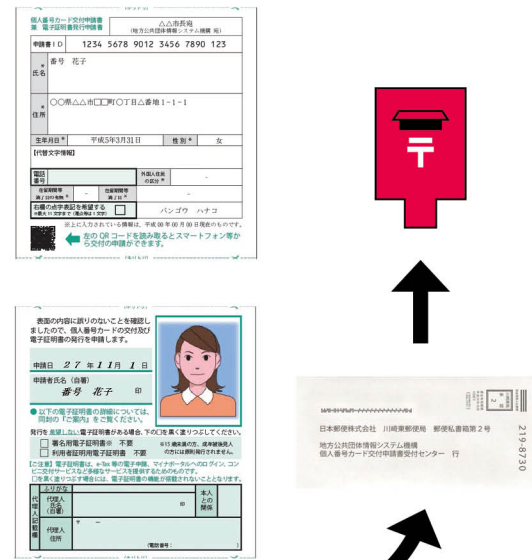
個人番号カード交付申請書
兼 電子証明書発行申請書

△△市長宛
(地方公共団体情報システム機構 宛)

申請書ID 1234 5678 9012 3456 7890 123

氏名 番号 花子

住所 ○○県△△市□□町○丁目△番地1-1-1

生年月日 平成5年3月31日 性別 女

【代替文字情報】

電話番号

外国人住民の区分

在留期間等満了日

右欄の点字表記を希望する ※最大11文字まで(濁点等は1文字) バンゴウ ハナコ

※上に入力されている情報は、平成00年00月00日現在のものです。

左のQRコードを読み取るとスマートフォン等から交付の申請ができます。

表面の内容に誤りのないことを確認しましたので、個人番号カードの交付及び電子証明書の発行を申請します。

申請日 27 年 11 月 1 日

申請者氏名(自署) 番号 花子 印

以下の電子証明書の詳細については、同封の「ご案内」をご覧ください。

発行を希望しない電子証明書がある場合、下の□を黒く塗りつぶしてください。

署名用電子証明書 不要
利用者証明用電子証明書 不要

※15歳未満の方、成年被後見人の方には原則発行されません。

【ご注意】電子証明書は、e-Tax等の電子申請、マイナポータルへのログイン、コンビニ交付サービス等の様々なサービスを提供するためのものです。
□を黒く塗りつぶす場合は、電子証明書の機能が搭載されないこととなります。

代理人記載欄
ふりがな
代理人氏名(自署) 印
本人との関係
代理人住所 〒
(電話番号: )

日本郵便株式会社 川崎東郵便局 郵便私書箱第2号
地方公共団体情報システム機構
個人番号カード交付申請書受付センター 行

219-8730